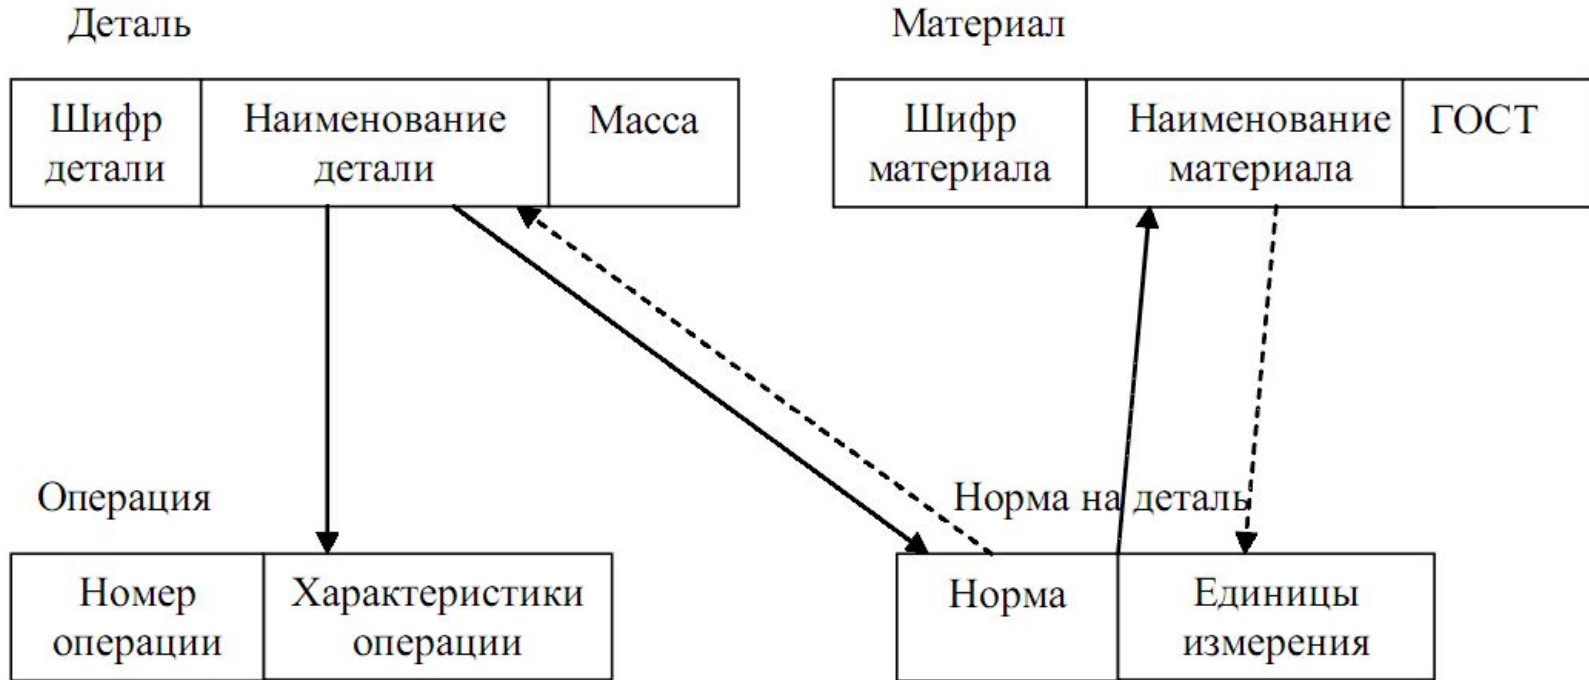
Деталь

| Шифр детали | Наименование детали | Масса |
|---|---|---|

Материал

| Шифр материала | Наименование материала | ГОСТ |
|---|---|---|

Операция

| Номер операции | Характеристики операции |
|---|---|

Норма на деталь

| Норма | Единицы измерения |
|---|---|